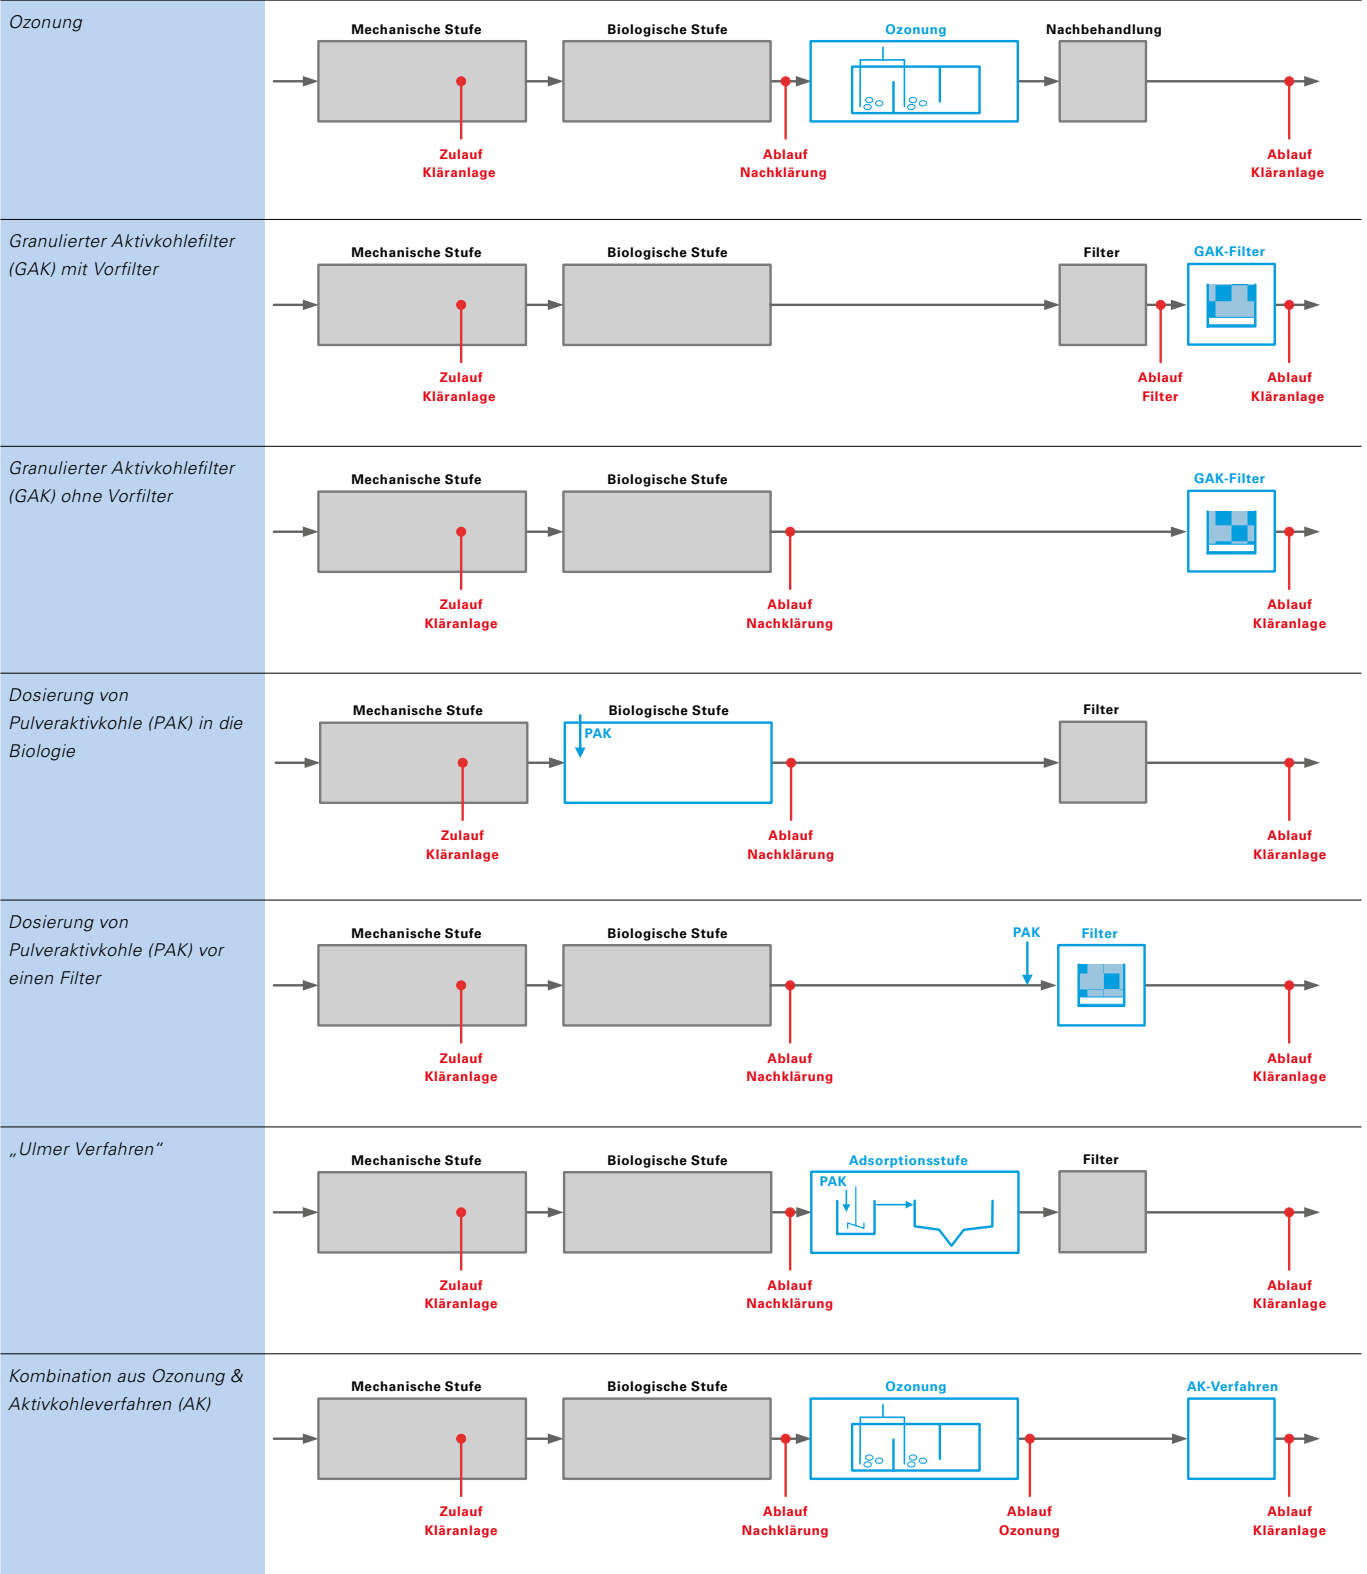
Ozonung

Mechanische Stufe

Biologische Stufe

Ozonung

Nachbehandlung

Zulauf Kläranlage

Ablauf Nachklärung

Ablauf Kläranlage

Granulierter Aktivkohlefilter (GAK) mit Vorfilter

Mechanische Stufe

Biologische Stufe

Filter

GAK-Filter

Zulauf Kläranlage

Ablauf Filter

Ablauf Kläranlage

Granulierter Aktivkohlefilter (GAK) ohne Vorfilter

Mechanische Stufe

Biologische Stufe

GAK-Filter

Zulauf Kläranlage

Ablauf Nachklärung

Ablauf Kläranlage

Dosierung von Pulveraktivkohle (PAK) in die Biologie

Mechanische Stufe

Biologische Stufe

PAK

Filter

Zulauf Kläranlage

Ablauf Nachklärung

Ablauf Kläranlage

Dosierung von Pulveraktivkohle (PAK) vor einen Filter

Mechanische Stufe

Biologische Stufe

PAK

Filter

Zulauf Kläranlage

Ablauf Nachklärung

Ablauf Kläranlage

„Ulmer Verfahren"

Mechanische Stufe

Biologische Stufe

Adsorptionsstufe

PAK

Filter

Zulauf Kläranlage

Ablauf Nachklärung

Ablauf Kläranlage

Kombination aus Ozonung & Aktivkohleverfahren (AK)

Mechanische Stufe

Biologische Stufe

Ozonung

AK-Verfahren

Zulauf Kläranlage

Ablauf Nachklärung

Ablauf Ozonung

Ablauf Kläranlage